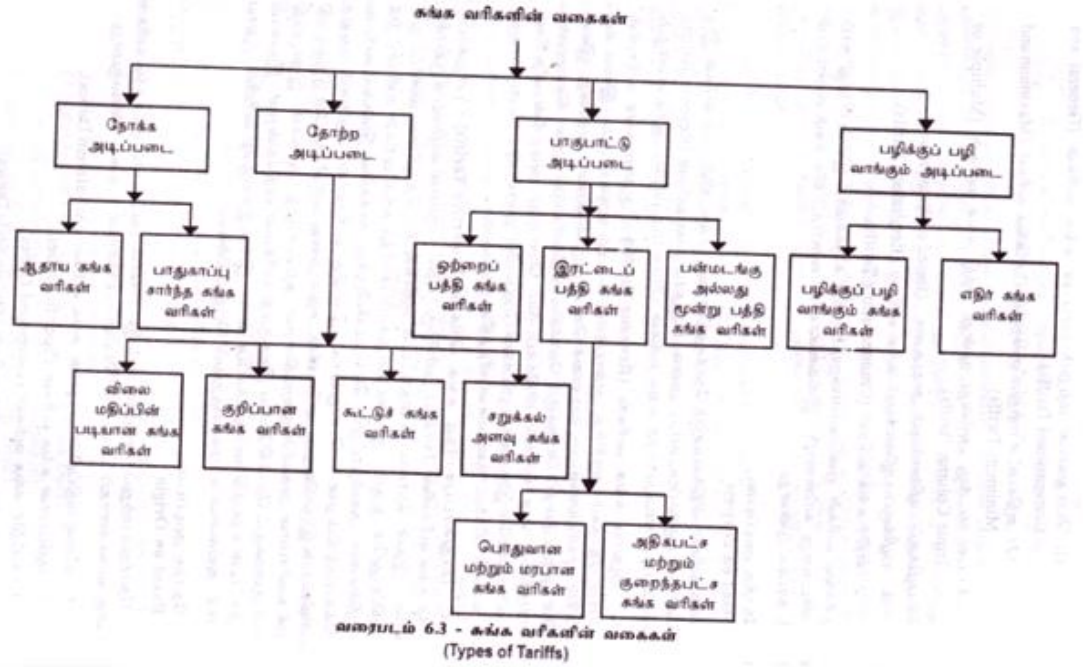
சுங்க வரிகளின் வகைகள்

நோக்க அடிப்படை

தோற்ற அடிப்படை

பாகுபாட்டு அடிப்படை

பழிக்குப் பழி வாங்கும் அடிப்படை

ஆதாய சுங்க வரிகள்

பாதுகாப்பு சார்ந்த சுங்க வரிகள்

ஒற்றைப் பத்தி சுங்க வரிகள்

இரட்டைப் பத்தி சுங்க வரிகள்

பன்மடங்கு அல்லது மூன்று பத்தி சுங்க வரிகள்

பழிக்குப் பழி வாங்கும் சுங்க வரிகள்

எதிர் சுங்க வரிகள்

விலை மதிப்பின் படியான சுங்க வரிகள்

குறிப்பான சுங்க வரிகள்

கூட்டுச் சுங்க வரிகள்

சறுக்கல் அளவு சுங்க வரிகள்

பொதுவான மற்றும் மரபான சுங்க வரிகள்

அதிகபட்ச மற்றும் குறைந்தபட்ச சுங்க வரிகள்

வரைபடம் 6.3 - சுங்க வரிகளின் வகைகள்
(Types of Tariffs)